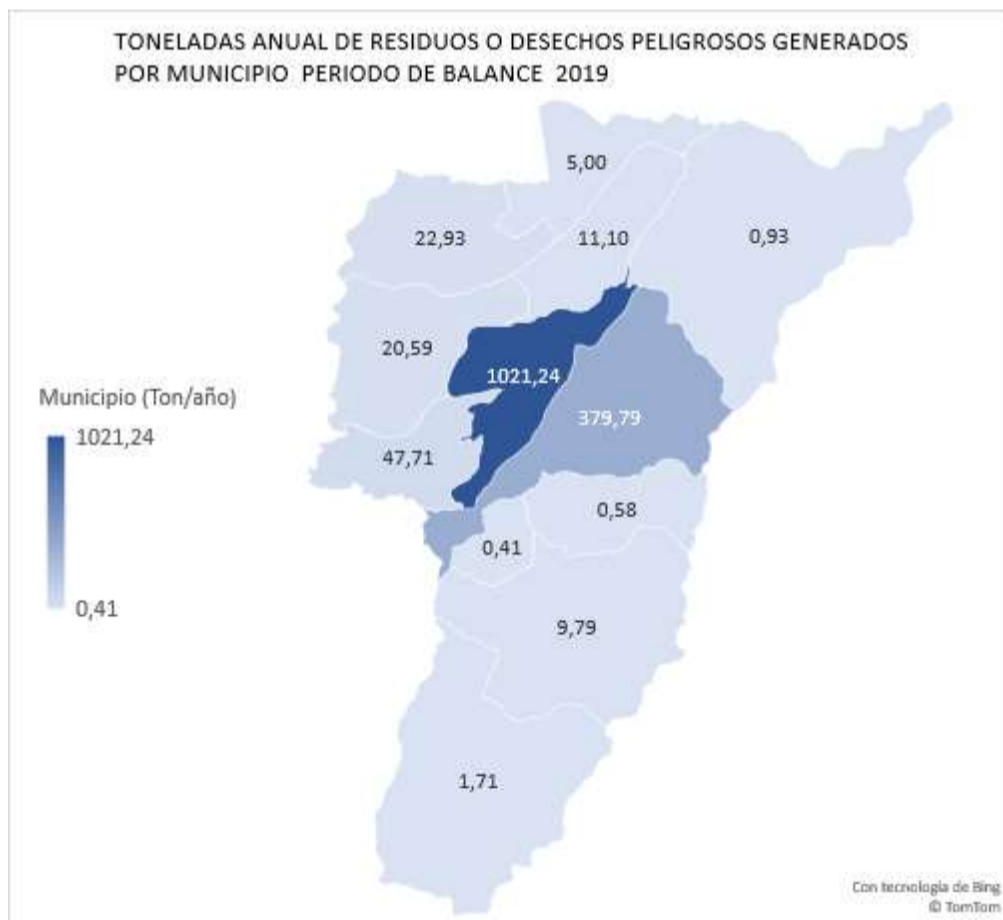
TONELADAS ANUAL DE RESIDUOS O DESECHOS PELIGROSOS GENERADOS POR MUNICIPIO PERIODO DE BALANCE 2019

5,00

22,93

11,10

0,93

20,59

1021,24

379,79

47,71

0,58

0,41

9,79

1,71

Municipio (Ton/año)

1021,24

0,41

Con tecnología de Bing
© TomTom